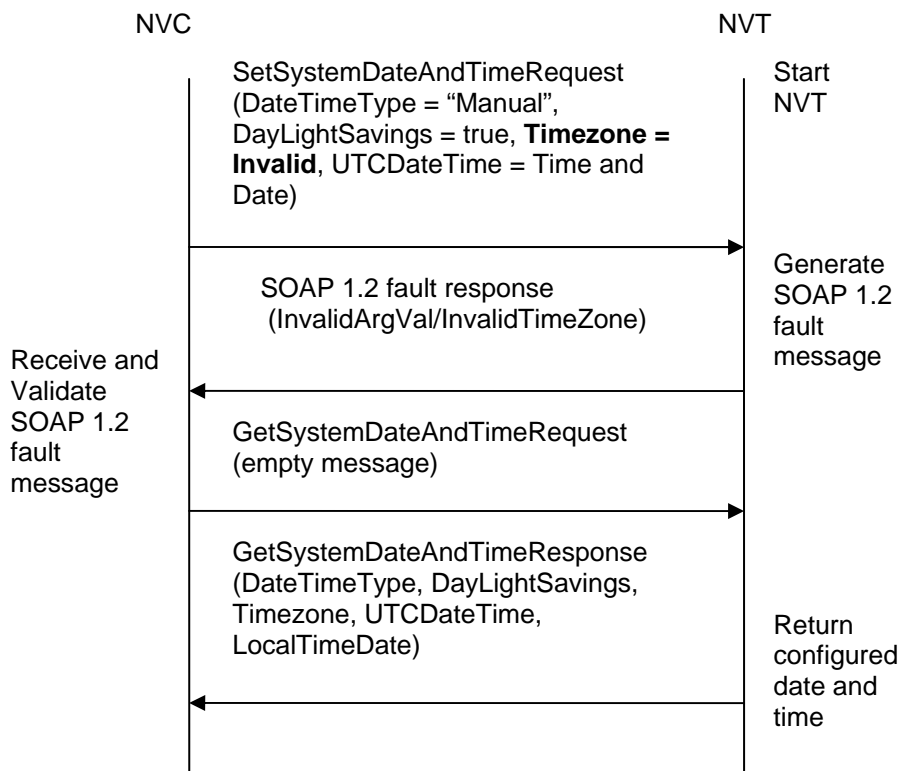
NVC

NVT

SetSystemDateAndTimeRequest (DateTimeType = “Manual”, DayLightSavings = true, Timezone = Invalid, UTCDateTime = Time and Date)

Start NVT

SOAP 1.2 fault response (InvalidArgVal/InvalidTimeZone)

Generate SOAP 1.2 fault message

Receive and Validate SOAP 1.2 fault message

GetSystemDateAndTimeRequest (empty message)

GetSystemDateAndTimeResponse (DateTimeType, DayLightSavings, Timezone, UTCDateTime, LocalTimeDate)

Return configured date and time